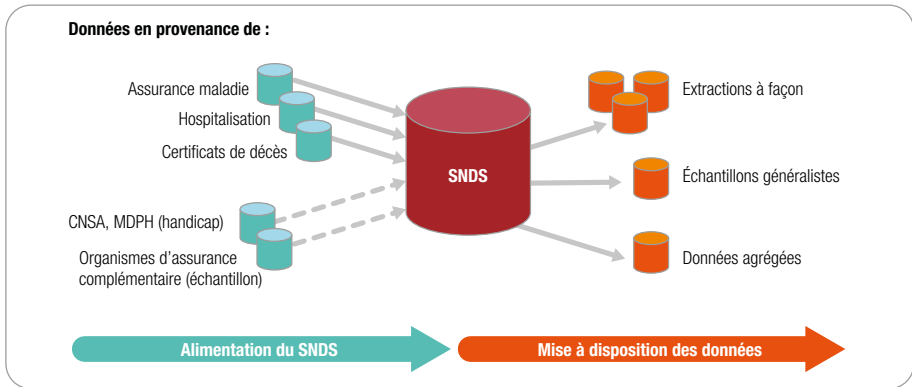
Données en provenance de :

Assurance maladie

Hospitalisation

Certificats de décès

CNSA, MDPH (handicap)

Organismes d'assurance complémentaire (échantillon)

SNDS

Extractions à façon

Échantillons généralistes

Données agrégées

Alimentation du SNDS

Mise à disposition des données